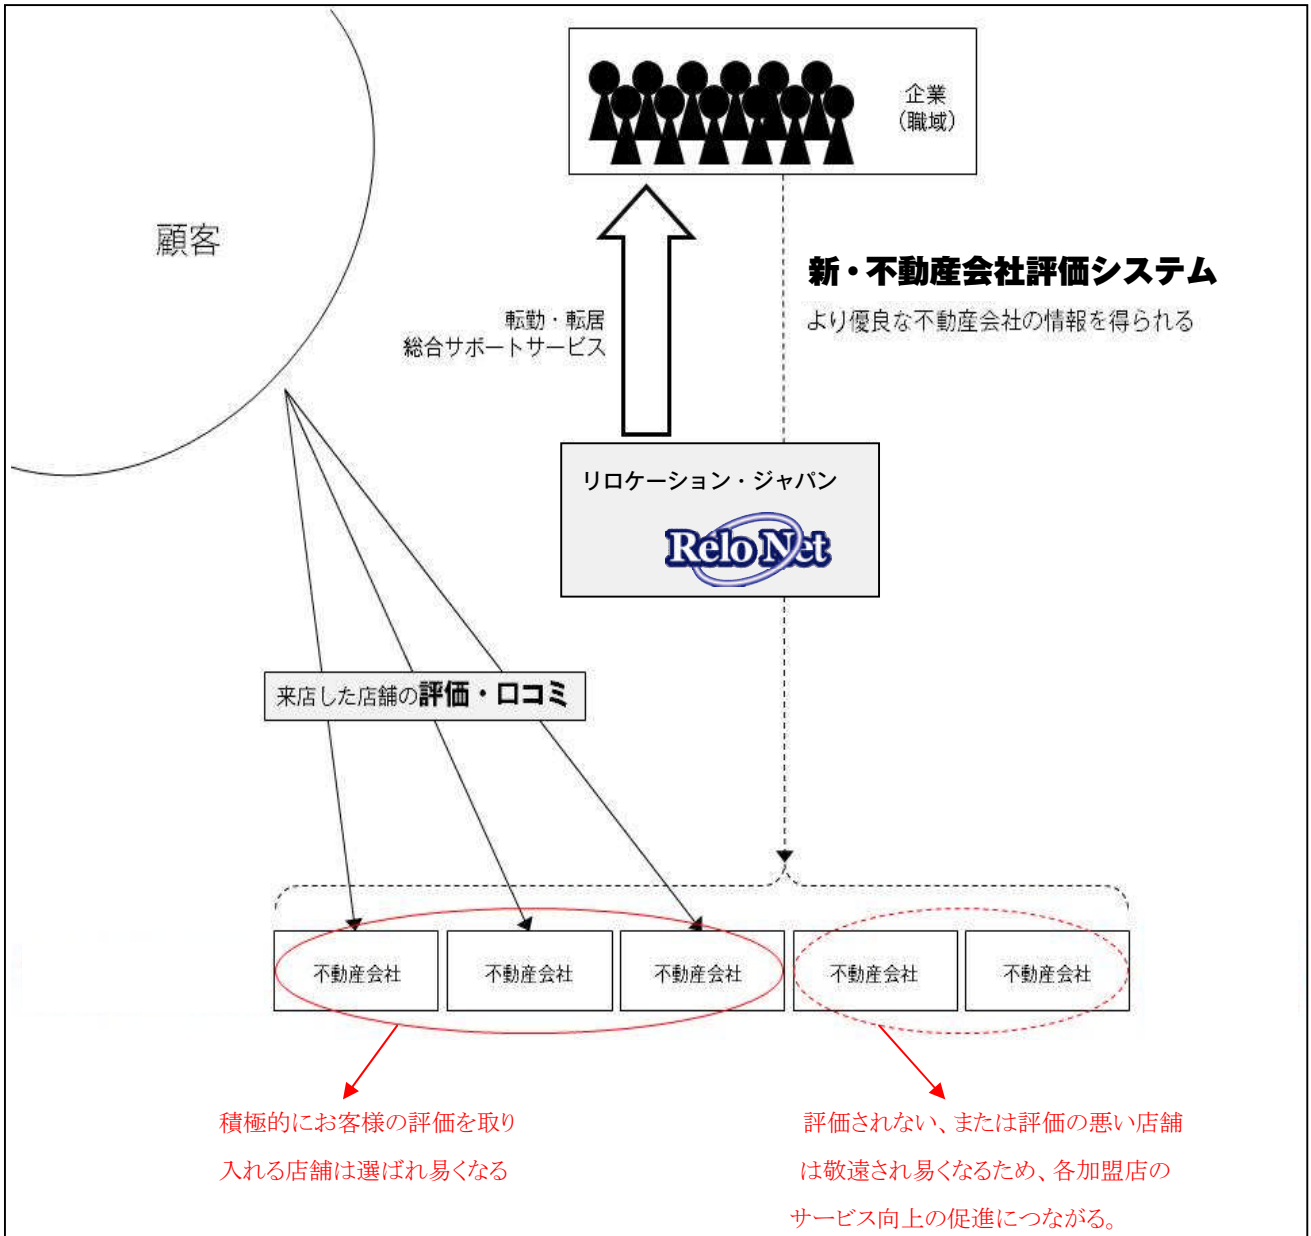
顧客

企業
(職域)

新・不動産会社評価システム
より優良な不動産会社の情報を得られる

転勤・転居
総合サポートサービス

リロケーション・ジャパン

Relo Net

来店した店舗の評価・口コミ

不動産会社

不動産会社

不動産会社

不動産会社

不動産会社

積極的にお客様の評価を取り入れる店舗は選ばれ易くなる

評価されない、または評価の悪い店舗は敬遠され易くなるため、各加盟店のサービス向上の促進につながる。